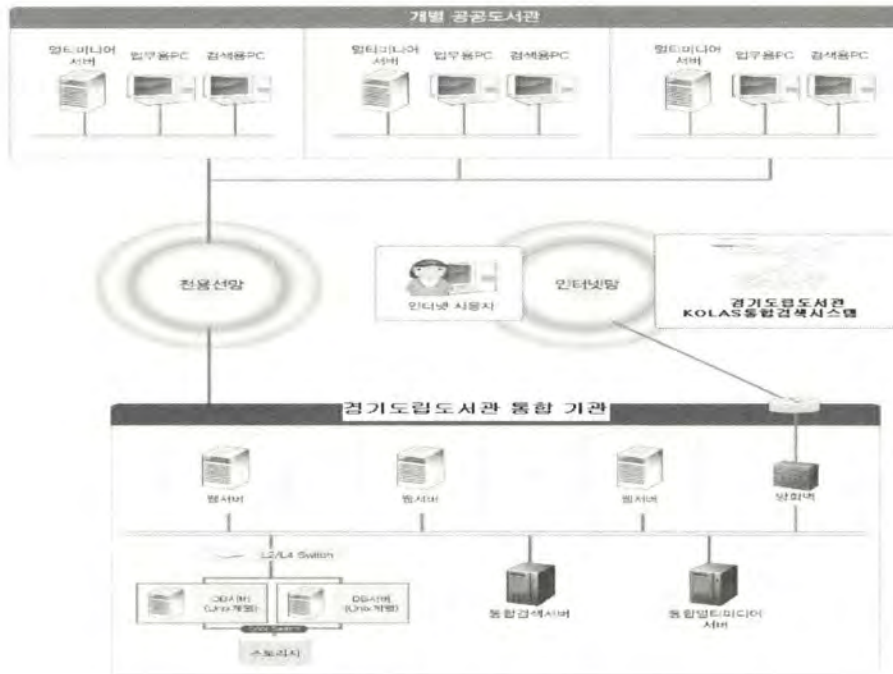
개별 공공도서관

멀티미디어 서버
업무용PC
검색용PC

멀티미디어 서버
업무용PC
검색용PC

멀티미디어 서버
업무용PC
검색용PC

전용선망

인터넷 사용자

인터넷망

경기도립도서관 KOLAS통합검색시스템

경기도립도서관 통합 기관

웹서버
웹서버
웹서버
방화벽

L2/L4 Switch

DB서버 (Unix계열)
DB서버 (Unix계열)
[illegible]

스토리지

통합검색서버

통합멀티미디어 서버